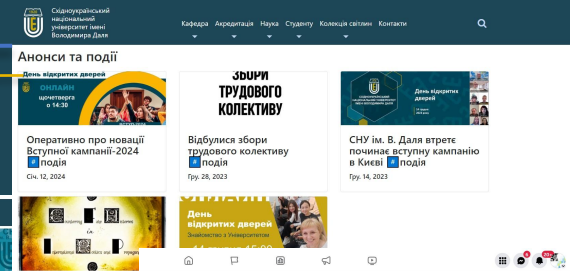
Східноукраїнський національний університет імені Володимира Даля

Кафедра Акредитація Наука Студенту Колекція світлин Контакти

Анонси та події

День відкритих дверей

ОНЛАЙН щочетверга о 14:30

Оперативно про новації Вступної кампанії-2024 #подія

Січ. 12, 2024

ЗБОРИ ТРУДОВОГО КОЛЕКТИВУ

Відбулися збори трудового колективу #подія

Гру. 28, 2023

День відкритих дверей

СНУ ім. В. Даля втретє починає вступну кампанію в Києві #подія

Гру. 14, 2023

День відкритих дверей

Знайомство з Університетом

11 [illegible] 15:00

99+